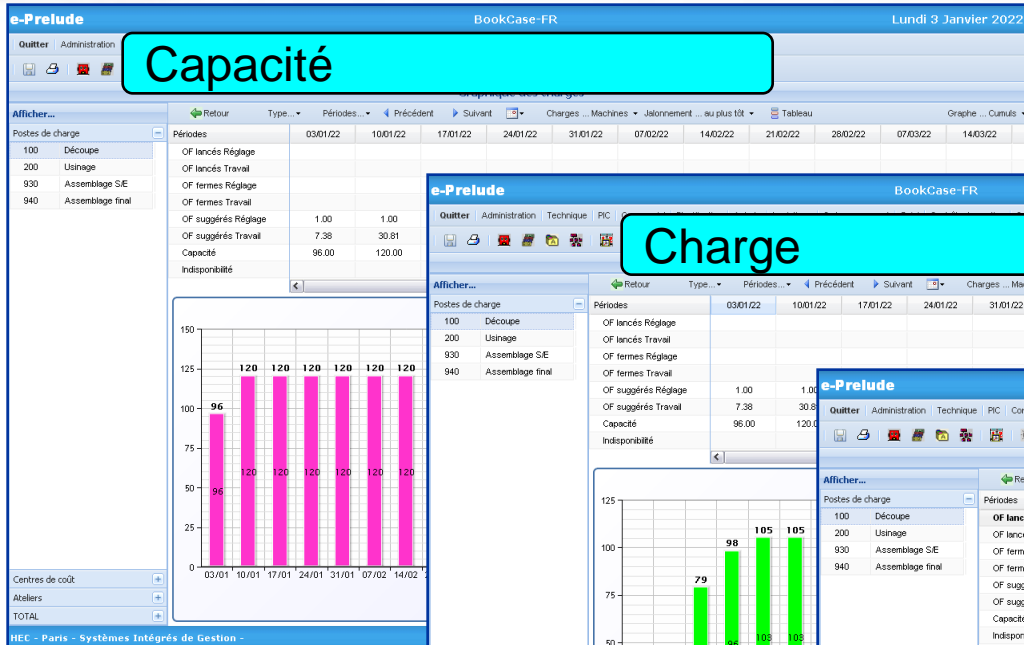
e-Prelude BookCase-FR Lundi 3 Janvier 2022

Quitter Administration

Capacité

Graphique des charges

Afficher...

Retour Type... Périodes... Précédent Suivant Charges ... Machines Jalonnement ... au plus tôt Tableau Graphe ... Cumuls

Postes de charge

| | |
|---|---|
| 100 | Découpe |
| 200 | Usinage |
| 930 | Assemblage S/E |
| 940 | Assemblage final |

| Périodes | 03/01/22 | 10/01/22 | 17/01/22 | 24/01/22 | 31/01/22 | 07/02/22 | 14/02/22 | 21/02/22 | 28/02/22 | 07/03/22 | 14/03/22 |
|---|---|---|---|---|---|---|---|---|---|---|---|
| OF lancés Réglage | | | | | | | | | | | |
| OF lancés Travail | | | | | | | | | | | |
| OF fermes Réglage | | | | | | | | | | | |
| OF fermes Travail | | | | | | | | | | | |
| OF suggérés Réglage | 1.00 | 1.00 | | | | | | | | | |
| OF suggérés Travail | 7.38 | 30.81 | | | | | | | | | |
| Capacité | 96.00 | 120.00 | | | | | | | | | |
| Indisponibilité | | | | | | | | | | | |

150 125 100 75 50 0
96 120 120 120 120 120 120
96 120 120 120 120 120 120
03/01 10/01 17/01 24/01 31/01 07/02 14/02

Centres de coût
Ateliers
TOTAL

HEC - Paris - Systèmes Intégrés de Gestion -

e-Prelude BookCase-FR

Quitter Administration Technique PIC

Charge

Afficher...

Retour Type... Périodes... Précédent Suivant Charges ... Ma

Postes de charge

| | |
|---|---|
| 100 | Découpe |
| 200 | Usinage |
| 930 | Assemblage S/E |
| 940 | Assemblage final |

| Périodes | 03/01/22 | 10/01/22 | 17/01/22 | 24/01/22 | 31/01/22 |
|---|---|---|---|---|---|
| OF lancés Réglage | | | | | |
| OF lancés Travail | | | | | |
| OF fermes Réglage | | | | | |
| OF fermes Travail | | | | | |
| OF suggérés Réglage | 1.00 | 1.0 | | | |
| OF suggérés Travail | 7.38 | 30.8 | | | |
| Capacité | 96.00 | 120.0 | | | |
| Indisponibilité | | | | | |

125 100 75 50
79 98 105 105
96 103 103

e-Prelude

Quitter Administration Technique PIC Co

Afficher...

Postes de charge

| | |
|---|---|
| 100 | Découpe |
| 200 | Usinage |
| 930 | Assemblage S/E |
| 940 | Assemblage final |

Périodes
OF lanc
OF lanc
OF ferm
OF ferm
OF sugg
OF sugg
Capacit
Indispon